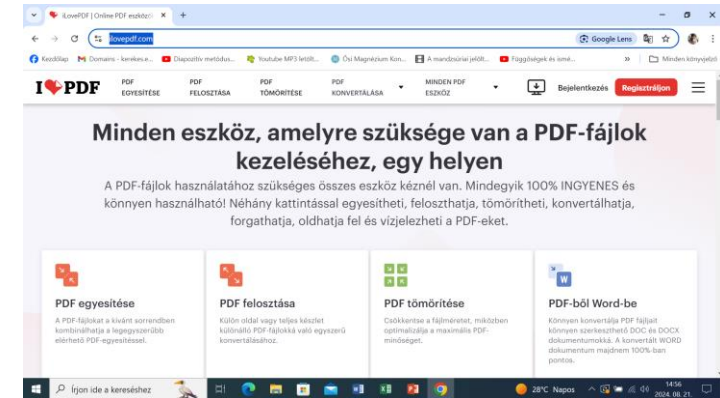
iLovePDF | Online PDF eszközö ×  +

ilovepdf.com

Google Lens

Kezdőlap  Domains - kerekes.e...  Diapozitív metódus...  Youtube MP3 letölt...  Ősi Magnézium Kon...  A mandzsúriai jelölt...  Függőségek és szné...  »  Minden könyvjelző

I♥PDF  PDF EGYESÍTÉSE  PDF FELOSZTÁSA  PDF TÖMÖRÍTÉSE  PDF KONVERTÁLÁSA  MINDEN PDF ESZKÖZ  Bejelentkezés  Regisztráljon

Minden eszköz, amelyre szüksége van a PDF-fájlok kezeléséhez, egy helyen

A PDF-fájlok használatához szükséges összes eszköz kéznél van. Mindegyik 100% INGYENES és könnyen használható! Néhány kattintással egyesítheti, feloszthatja, tömörítheti, konvertálhatja, forgathatja, oldhatja fel és vízjelezheti a PDF-eket.

PDF egyesítése
A PDF-fájlokat a kívánt sorrendben kombinálhatja a legegyszerűbb elérhető PDF-egyesítéssel.

PDF felosztása
Külön oldal vagy teljes készlet különálló PDF-fájlokká való egyszerű konvertálásához.

PDF tömörítése
Csökkentse a fájlméretet, miközben optimalizálja a maximális PDF-minőséget.

PDF-ből Word-be
Könnyen konvertálja PDF fájljait könnyen szerkeszthető DOC és DOCX dokumentumokká. A konvertált WORD dokumentum majdnem 100%-ban pontos.

Írjon ide a kereséshez

28°C Napos  14:56 2024. 08. 21.